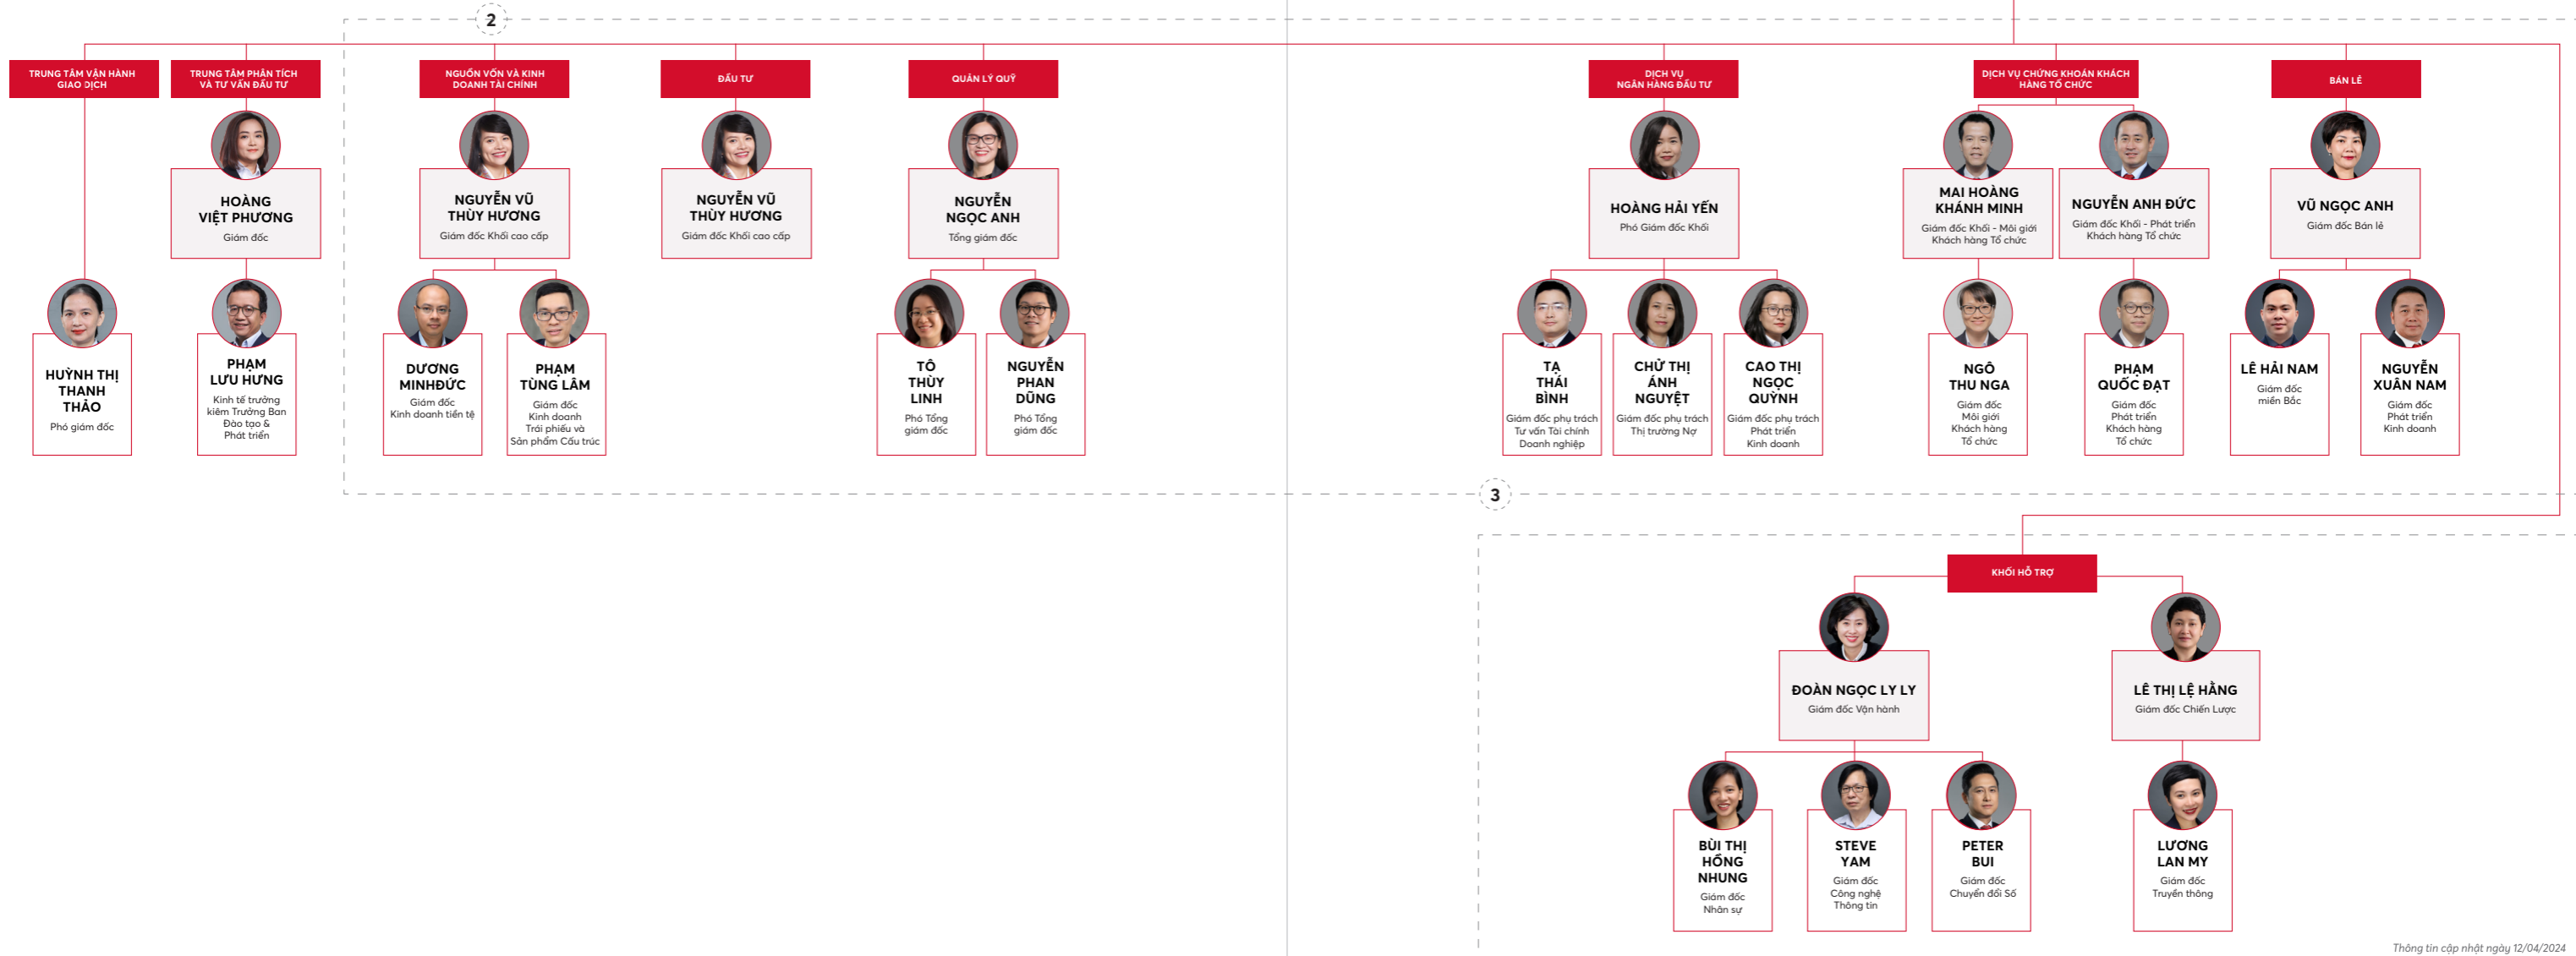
2

TRUNG TÂM VẬN HÀNH GIAO DỊCH

HUỲNH THỊ THANH THẢO
Phó giám đốc

TRUNG TÂM PHÂN TÍCH VÀ TƯ VẤN ĐẦU TƯ

HOÀNG VIỆT PHƯƠNG
Giám đốc

PHẠM LƯU HƯNG
Kinh tế trưởng kiêm Trưởng Ban Đào tạo & Phát triển

NGUỒN VỐN VÀ KINH DOANH TÀI CHÍNH

NGUYỄN VŨ THÙY HƯƠNG
Giám đốc Khối cao cấp

DƯƠNG MINH ĐỨC
Giám đốc Kinh doanh tiền tệ

PHẠM TÙNG LÂM
Giám đốc Kinh doanh Trái phiếu và Sản phẩm Cấu trúc

ĐẦU TƯ

NGUYỄN VŨ THÙY HƯƠNG
Giám đốc Khối cao cấp

QUẢN LÝ QUỸ

NGUYỄN NGỌC ANH
Tổng giám đốc

TÔ THÙY LINH
Phó Tổng giám đốc

NGUYỄN PHAN DŨNG
Phó Tổng giám đốc

DỊCH VỤ NGÂN HÀNG ĐẦU TƯ

HOÀNG HẢI YẾN
Phó Giám đốc Khối

TẠ THÁI BÌNH
Giám đốc phụ trách Tư vấn Tài chính Doanh nghiệp

CHỬ THỊ ÁNH NGUYỆT
Giám đốc phụ trách Thị trường Nợ

CAO THỊ NGỌC QUỲNH
Giám đốc phụ trách Phát triển Kinh doanh

DỊCH VỤ CHỨNG KHOÁN KHÁCH HÀNG TỔ CHỨC

MAI HOÀNG KHÁNH MINH
Giám đốc Khối - Môi giới Khách hàng Tổ chức

NGUYỄN ANH ĐỨC
Giám đốc Khối - Phát triển Khách hàng Tổ chức

NGÔ THU NGA
Giám đốc Môi giới Khách hàng Tổ chức

PHẠM QUỐC ĐẠT
Giám đốc Phát triển Khách hàng Tổ chức

BÁN LẺ

VŨ NGỌC ANH
Giám đốc Bán lẻ

LÊ HẢI NAM
Giám đốc miền Bắc

NGUYỄN XUÂN NAM
Giám đốc Phát triển Kinh doanh

3

KHỐI HỖ TRỢ

ĐOÀN NGỌC LY LY
Giám đốc Vận hành

BÙI THỊ HỒNG NHUNG
Giám đốc Nhân sự

STEVE YAM
Giám đốc Công nghệ Thông tin

PETER BUI
Giám đốc Chuyển đổi Số

LÊ THỊ LỆ HẰNG
Giám đốc Chiến Lược

LƯƠNG LAN MY
Giám đốc Truyền thông

Thông tin cập nhật ngày 12/04/2024